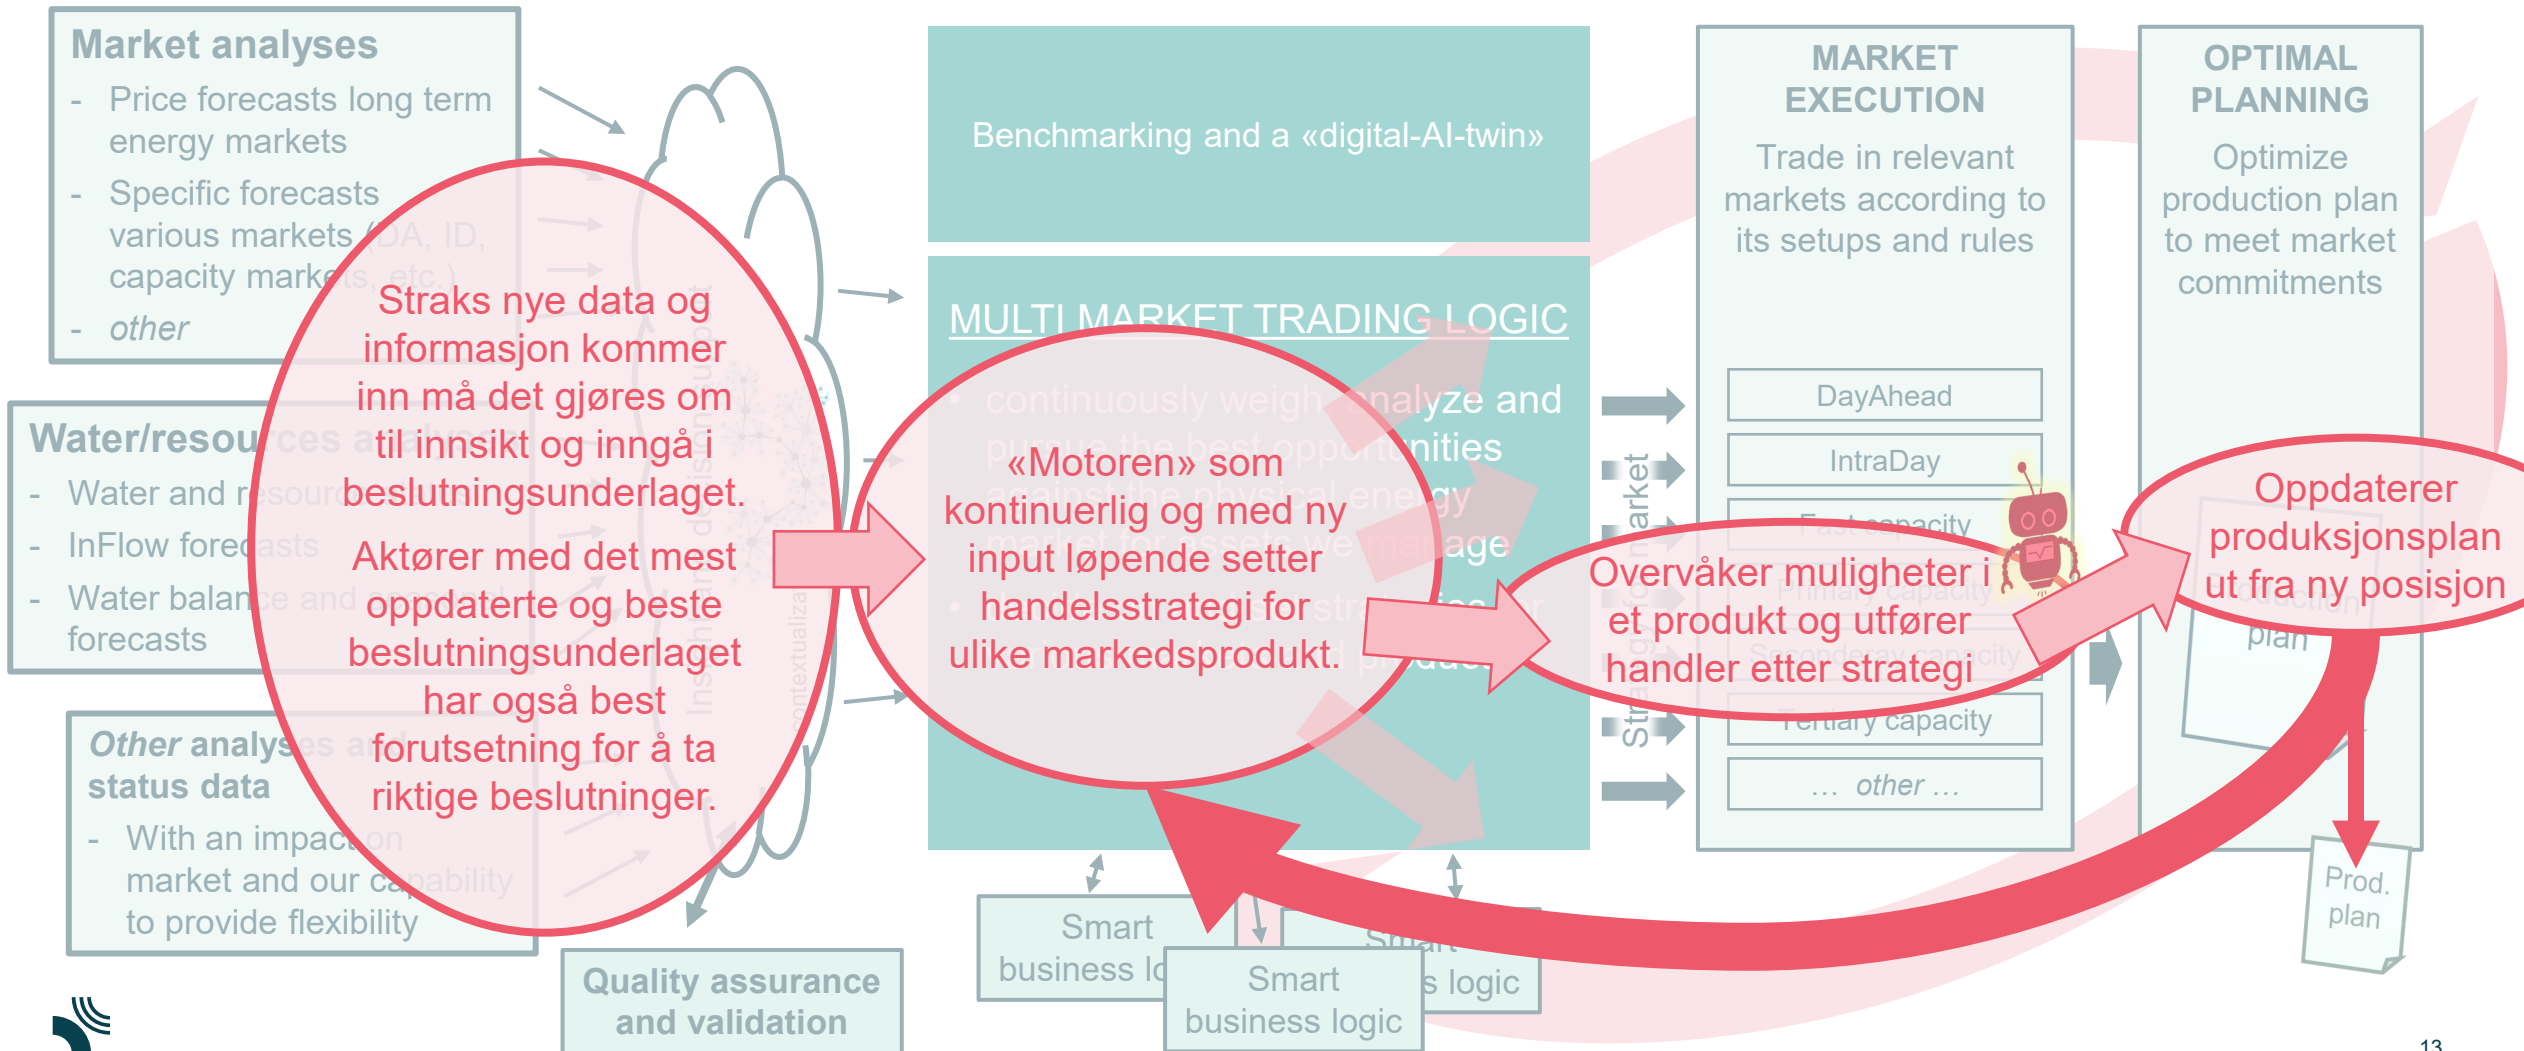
Market analyses
- Price forecasts long term energy markets
- Specific forecasts various markets (DA, ID, capacity markets, etc.)
- other

Water/resources analyses
- Water and resour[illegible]
- InFlow forecasts
- Water balance and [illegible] forecasts

Other analyses and status data
- With an impact on market and our capability to provide flexibility

Quality assurance and validation

Straks nye data og informasjon kommer inn må det gjøres om til innsikt og inngå i beslutningsunderlaget.

Aktører med det mest oppdaterte og beste beslutningsunderlaget har også best forutsetning for å ta riktige beslutninger.

Benchmarking and a «digital-AI-twin»

MULTI MARKET TRADING LOGIC

continuously weigh, analyze and pursue the best opportunities against the physical energy market for assets we manage

«Motoren» som kontinuerlig og med ny input løpende setter handelsstrategi for ulike markedsprodukt.

Smart business logic

Smart business logic

Smart business logic

MARKET EXECUTION
Trade in relevant markets according to its setups and rules

DayAhead
IntraDay
Fast capacity
Primary capacity
Secondary capacity
Tertiary capacity
… other …

Overvåker muligheter i et produkt og utfører handler etter strategi

OPTIMAL PLANNING
Optimize production plan to meet market commitments

Oppdaterer produksjonsplan ut fra ny posisjon

Production plan

Prod. plan

13